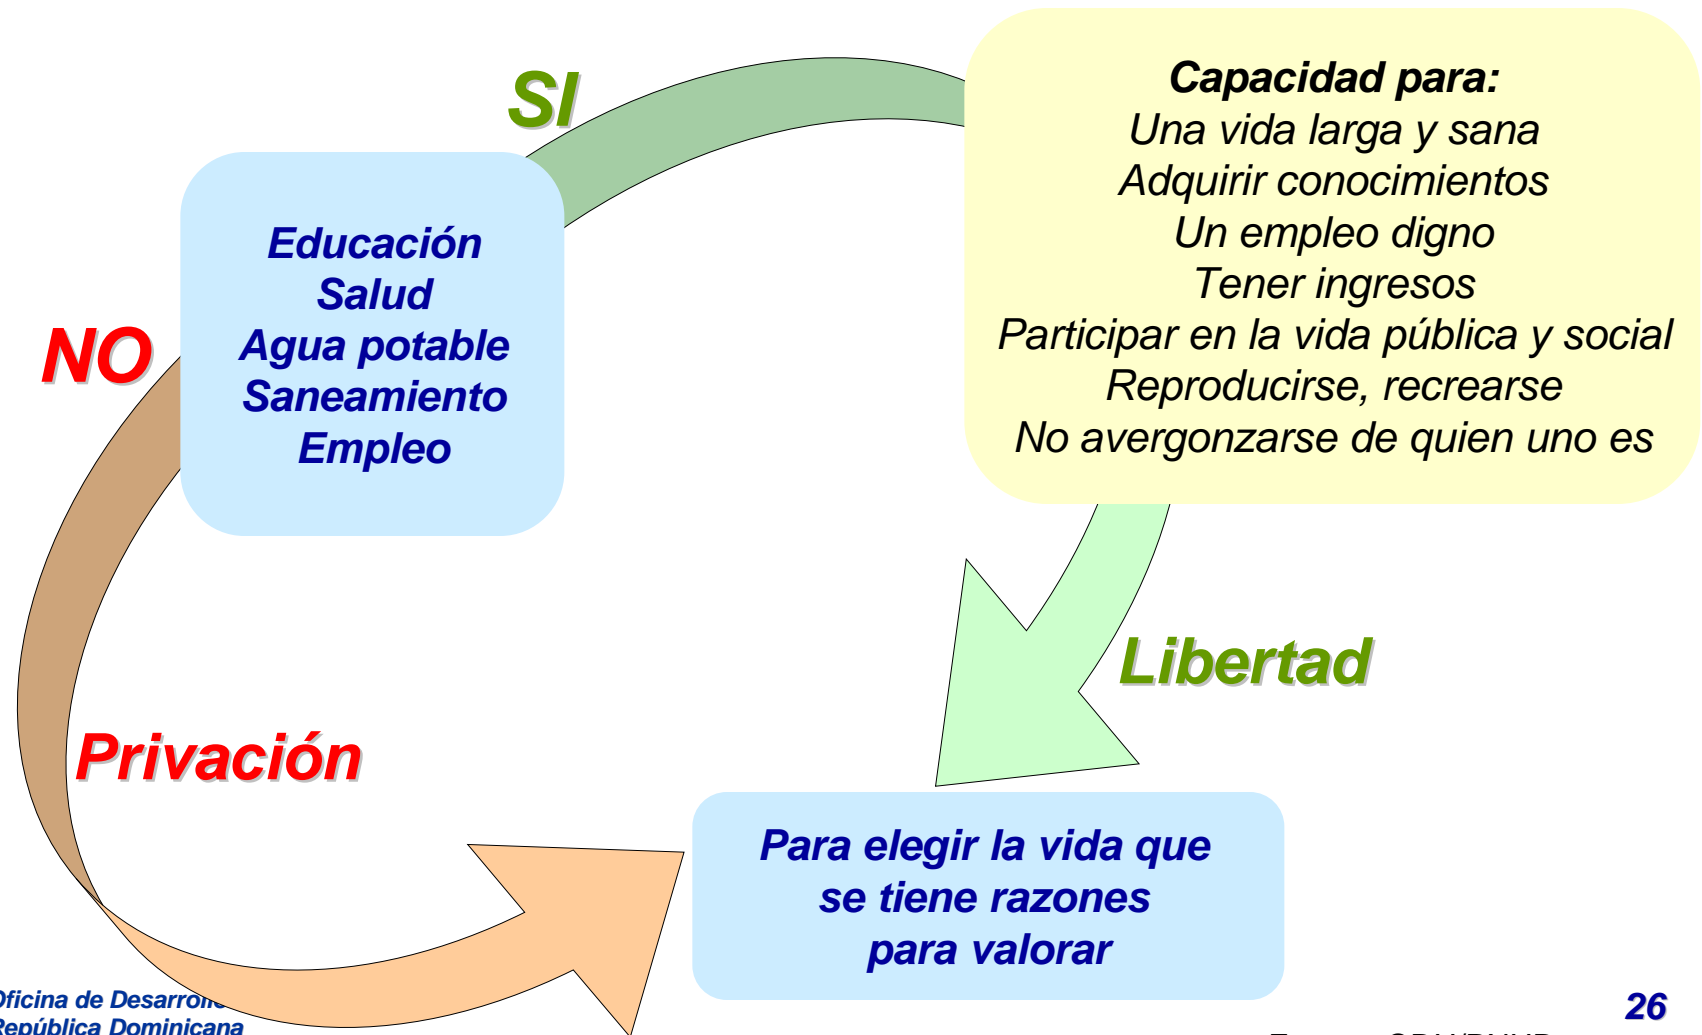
SI

Educación
Salud
Agua potable
Saneamiento
Empleo

Capacidad para:
Una vida larga y sana
Adquirir conocimientos
Un empleo digno
Tener ingresos
Participar en la vida pública y social
Reproducirse, recrearse
No avergonzarse de quien uno es

NO

Libertad

Privación

Para elegir la vida que se tiene razones para valorar

Oficina de Desarrollo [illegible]
República Dominicana

26

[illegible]